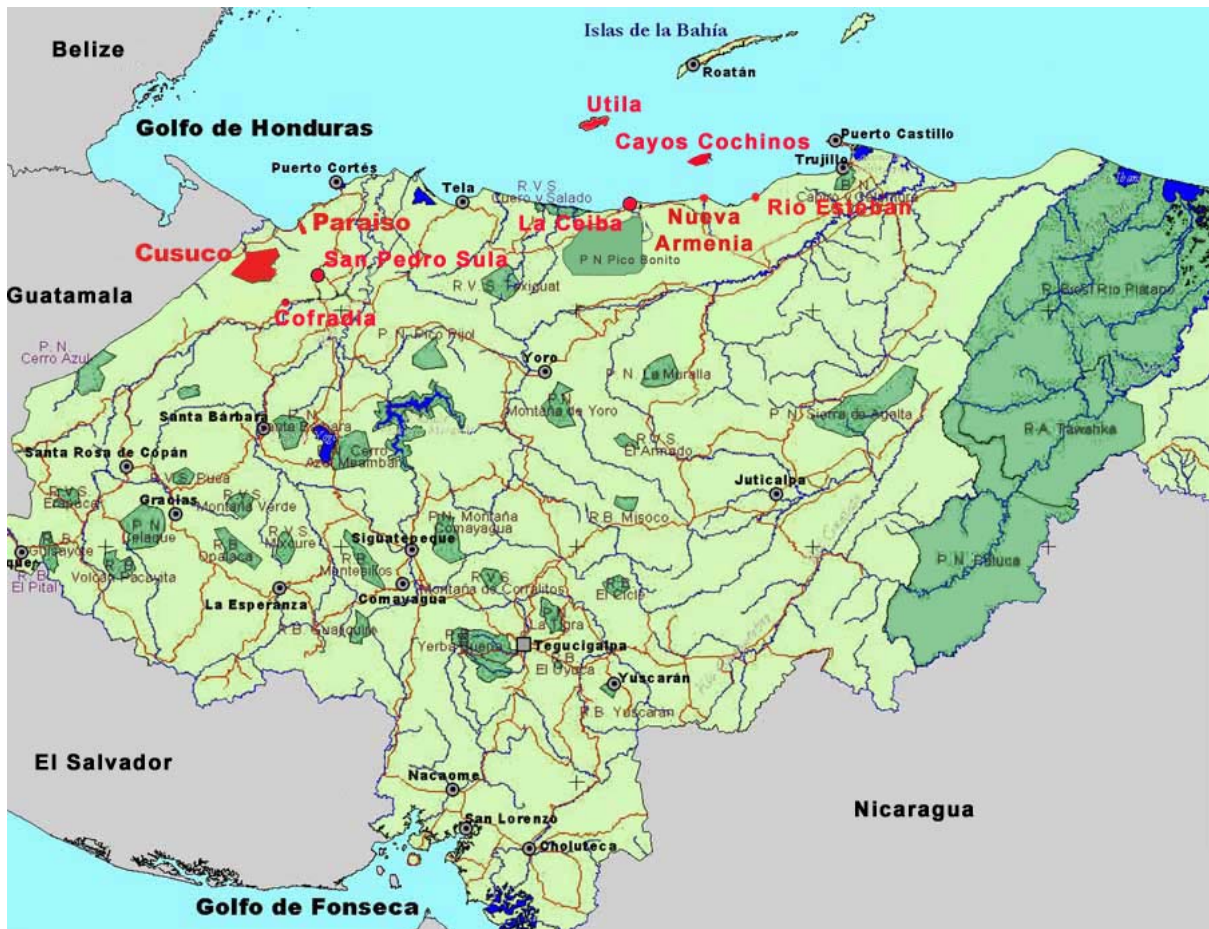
Islas de la Bahía

Belize

Roatán

Utila

Golfo de Honduras

Cayos Cochinos

Puerto Castillo

Trujillo

Puerto Cortés

Tela

R.V.S. Cuero y Salado

Paraiso

La Ceiba

Nueva Armenia

Rio Esteban

Cusuco

San Pedro Sula

P. N. Pico Bonito

Guatamala

R.V.S. Texiguat

Cofradia

R. B. Rio Platano

P. N. Cerro Azul

P. N. Pico Pijol

Yoro

P. N. La Muralla

P. N. Montaña de Yoro

Santa Bárbara

P. N. Santa Bárbara

P. N. Sierra de Agalta

R.A. Tawahka

Cerro Azul Meambar

R.V.S. El Armado

Santa Rosa de Copán

R.V.S. Erapuca

R.V.S. Puca

Juticalpa

Gracias

R.V.S. Montaña Verde

P. N. Celaque

P.N. Montaña Comayagua

R. B. Misoco

R.V.S. Mixcure

R. B. Opalaca

Siguatepeque

Guisayote

R.B. El Pital

Volcán Pacayita

R. B. Montecillos

P. N. Patuca

Comayagua

R.V.S. Montaña de Corralitos

R. B. El Cicle

La Esperanza

R. B. Guajiquiro

R. B. La Tigra

P. N. Yerba Buena

Tegucigalpa

R. B. El Uyuca

Yuscarán

R. B. Yuscarán

El Salvador

Nacaome

Nicaragua

San Lorenzo

Choluteca

Golfo de Fonseca